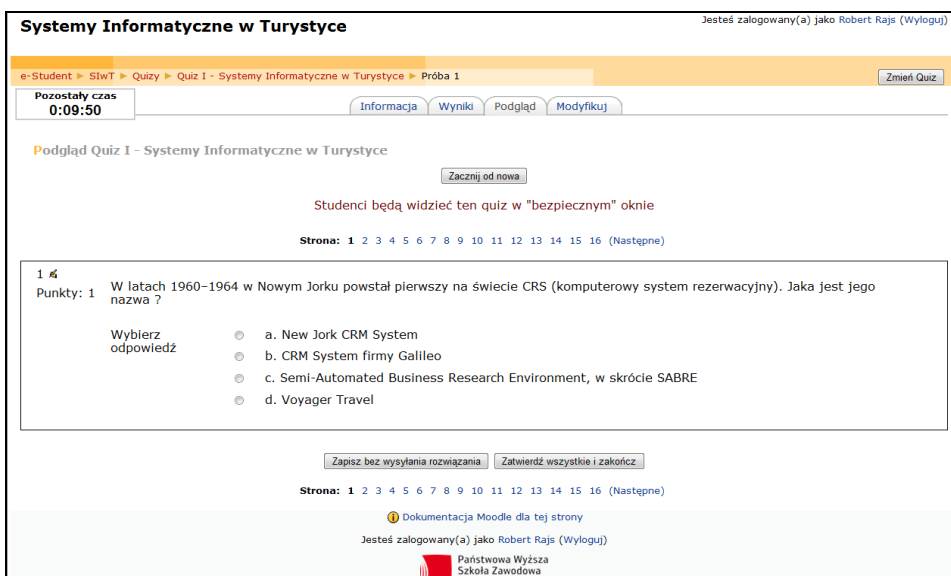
Systemy Informatyczne w Turystyce

Jesteś zalogowany(a) jako Robert Rajs (Wyloguj)

e-Student ► SIwT ► Quizy ► Quiz I - Systemy Informatyczne w Turystyce ► Próba 1

Zmień Quiz

Pozostały czas
0:09:50

Informacja | Wyniki | Podgląd | Modyfikuj

Podgląd Quiz I - Systemy Informatyczne w Turystyce

Zacznij od nowa

Studenci będą widzieć ten quiz w "bezpiecznym" oknie

Strona: 1 2 3 4 5 6 7 8 9 10 11 12 13 14 15 16 (Następne)

1
Punkty: 1

W latach 1960–1964 w Nowym Jorku powstał pierwszy na świecie CRS (komputerowy system rezerwacyjny). Jaka jest jego nazwa ?

Wybierz odpowiedź

a. New Jork CRM System
b. CRM System firmy Galileo
c. Semi-Automated Business Research Environment, w skrócie SABRE
d. Voyager Travel

Zapisz bez wysyłania rozwiązania | Zatwierdź wszystkie i zakończ

Strona: 1 2 3 4 5 6 7 8 9 10 11 12 13 14 15 16 (Następne)

Dokumentacja Moodle dla tej strony

Jesteś zalogowany(a) jako Robert Rajs (Wyloguj)

Państwowa Wyższa
Szkoła Zawodowa